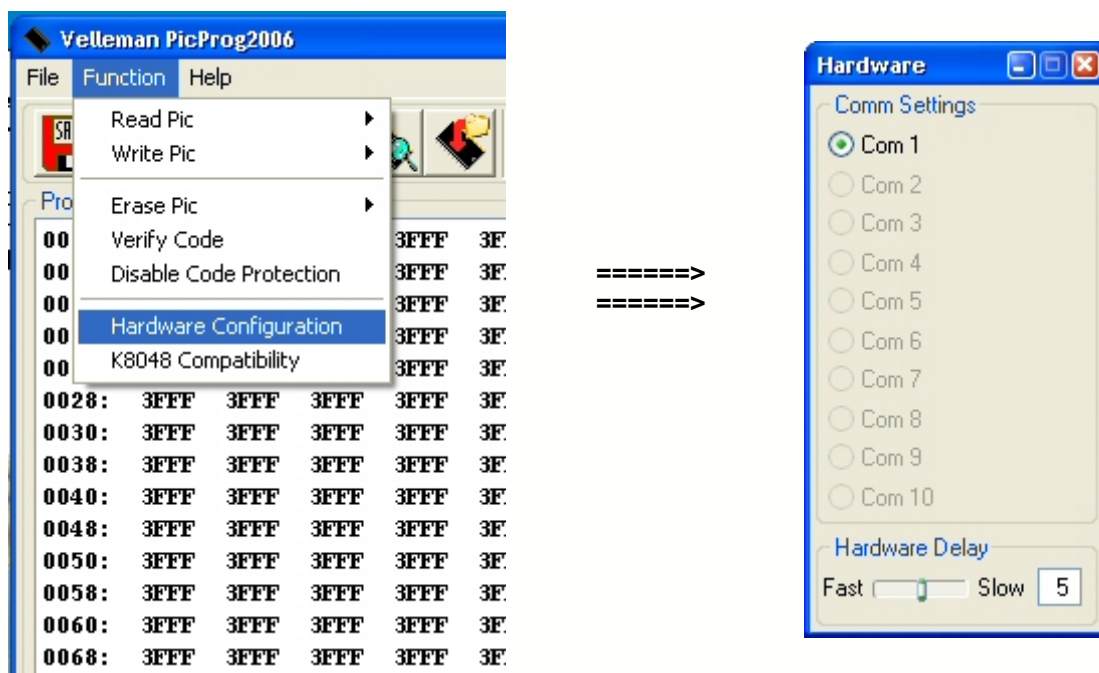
Velleman PicProg2006

File Function Help

Read Pic
Write Pic
Erase Pic
Verify Code
Disable Code Protection
Hardware Configuration
K8048 Compatibility

SA

Pro

| 00 | | | | 3FFF | 3F |
|---|---|---|---|---|---|
| 00 | | | | 3FFF | 3F |
| 00 | | | | 3FFF | 3F |
| 00 | | | | 3FFF | 3F |
| 00 | | | | 3FFF | 3F |
| 0028: | 3FFF | 3FFF | 3FFF | 3FFF | 3F |
| 0030: | 3FFF | 3FFF | 3FFF | 3FFF | 3F |
| 0038: | 3FFF | 3FFF | 3FFF | 3FFF | 3F |
| 0040: | 3FFF | 3FFF | 3FFF | 3FFF | 3F |
| 0048: | 3FFF | 3FFF | 3FFF | 3FFF | 3F |
| 0050: | 3FFF | 3FFF | 3FFF | 3FFF | 3F |
| 0058: | 3FFF | 3FFF | 3FFF | 3FFF | 3F |
| 0060: | 3FFF | 3FFF | 3FFF | 3FFF | 3F |
| 0068: | 3FFF | 3FFF | 3FFF | 3FFF | 3F |

======>
======>

Hardware

Comm Settings
Com 1
Com 2
Com 3
Com 4
Com 5
Com 6
Com 7
Com 8
Com 9
Com 10

Hardware Delay
Fast Slow 5